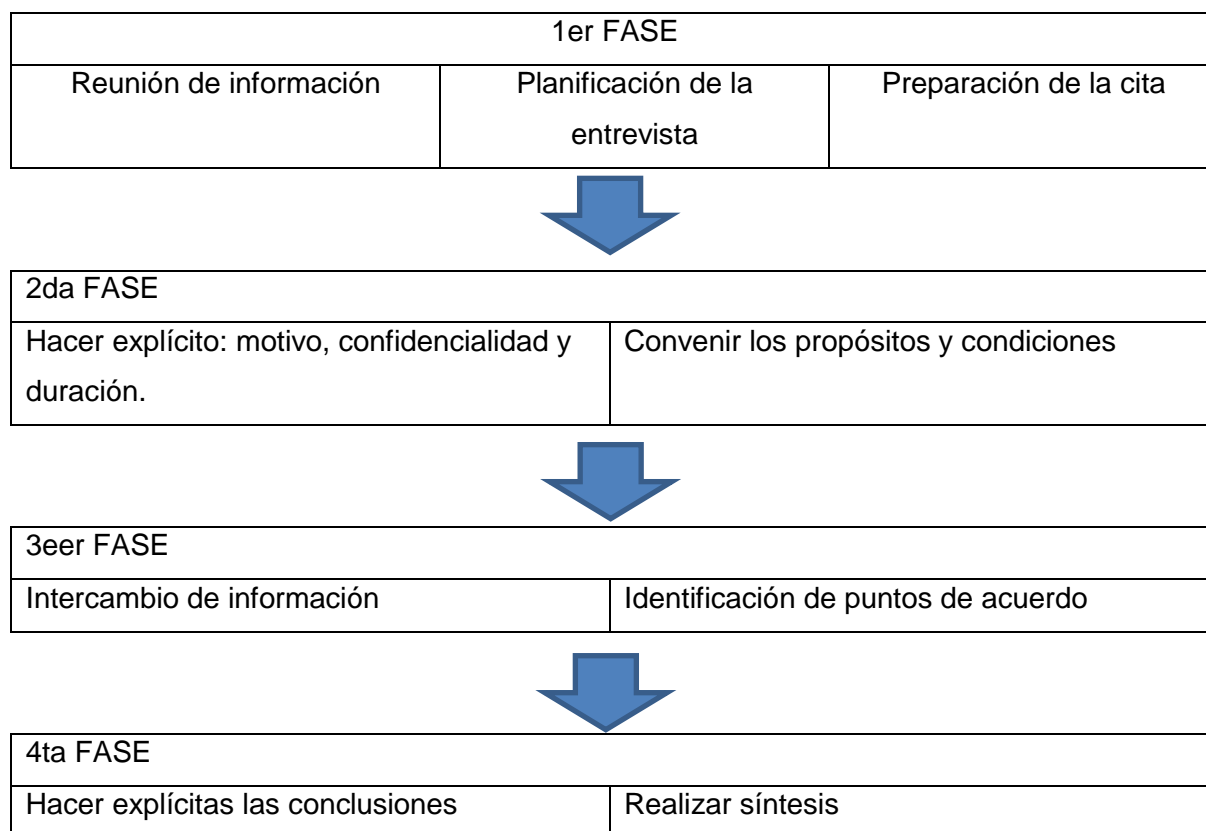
| 1er FASE | | |
|---|---|---|
| Reunión de información | Planificación de la entrevista | Preparación de la cita |

| 2da FASE | |
|---|---|
| Hacer explícito: motivo, confidencialidad y duración. | Convenir los propósitos y condiciones |

| 3eer FASE | |
|---|---|
| Intercambio de información | Identificación de puntos de acuerdo |

| 4ta FASE | |
|---|---|
| Hacer explícitas las conclusiones | Realizar síntesis |